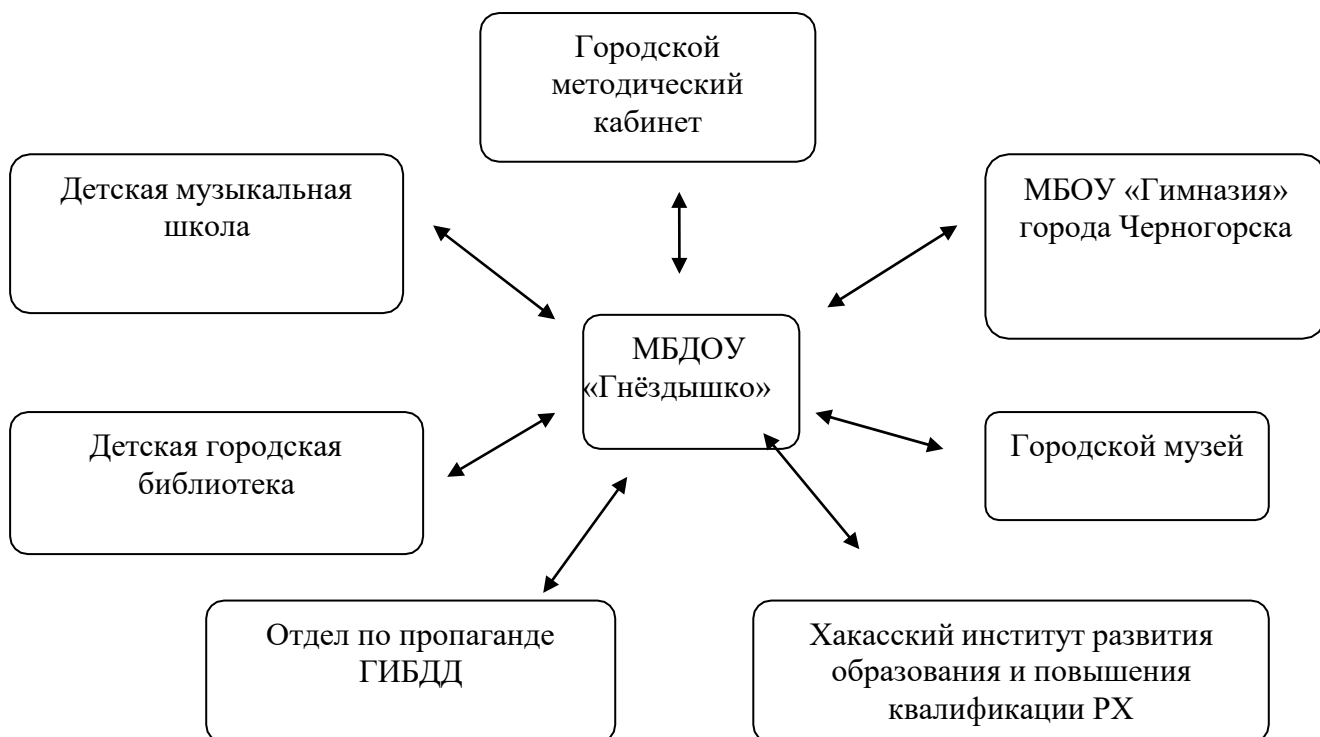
Городской методический кабинет

Детская музыкальная школа

МБОУ «Гимназия» города Черногорска

МБДОУ «Гнёздышко»

Детская городская библиотека

Городской музей

Отдел по пропаганде ГИБДД

Хакасский институт развития образования и повышения квалификации РХ